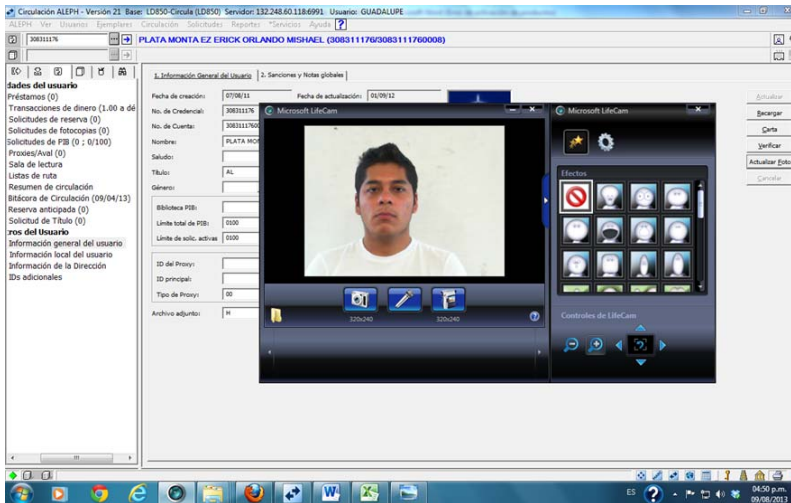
Circulación ALEPH - Versión 21 Base: LD850-Circula (LD850) Servidor: 132.248.60.118:6991 Usuario: GUADALUPE

ALEPH Ver Usuarios Ejemplares Circulación Solicitudes Reportes Servicios Ayuda ?

308311176

PLATA MONTA EZ ERICK ORLANDO MISHAEL (308311176/3083111760008)

dades del usuario
Préstamos (0)
Transacciones de dinero (1.00 a dé
Solicitudes de reserva (0)
Solicitudes de fotocopias (0)
Solicitudes de PIB (0 ; 0/100)
Proxies/Aval (0)
Sala de lectura
Listas de ruta
Resumen de circulación
Bitácora de Circulación (09/04/13)
Reserva anticipada (0)
Solicitud de Título (0)
ros del Usuario
Información general del usuario
Información local del usuario
Información de la Dirección
IDs adicionales

1. Información General del Usuario | 2. Sanciones y Notas globales

Fecha de creación: 07/08/11
Fecha de actualización: 01/09/12
No. de Credencial: 308311176
No. de Cuenta: 308311760
Nombre: PLATA MO
Saludo:
Título: AL
Género:
Biblioteca PIB:
Límite total de PIB: 0100
Límite de solic. activas 0100
ID del Proxy:
ID principal:
Tipo de Proxy: 00
Archivo adjunto: H

Microsoft LifeCam
320x240
320x240

Microsoft LifeCam
Efectos
Controles de LifeCam

Actualizar
Recargar
Carta
Verificar
Actualizar Foto
Cancelar

ES
04:50 p.m.
09/08/2013